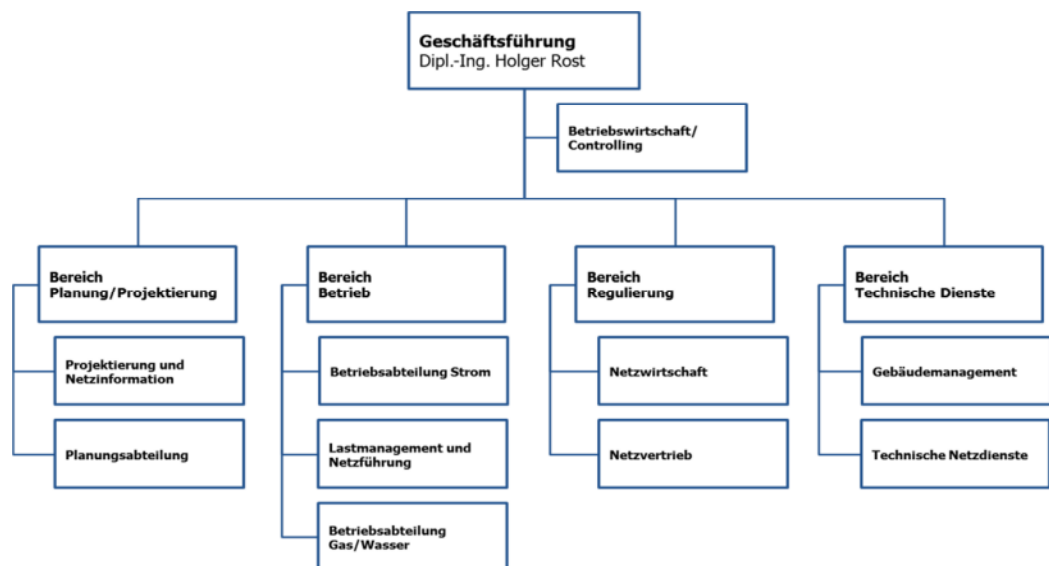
Geschäftsführung
Dipl.-Ing. Holger Rost

Betriebswirtschaft/
Controlling

Bereich
Planung/Projektierung

Projektierung und
Netzinformation

Planungsabteilung

Bereich
Betrieb

Betriebsabteilung Strom

Lastmanagement und
Netzführung

Betriebsabteilung
Gas/Wasser

Bereich
Regulierung

Netzwirtschaft

Netzvertrieb

Bereich
Technische Dienste

Gebäudemanagement

Technische Netzdienste